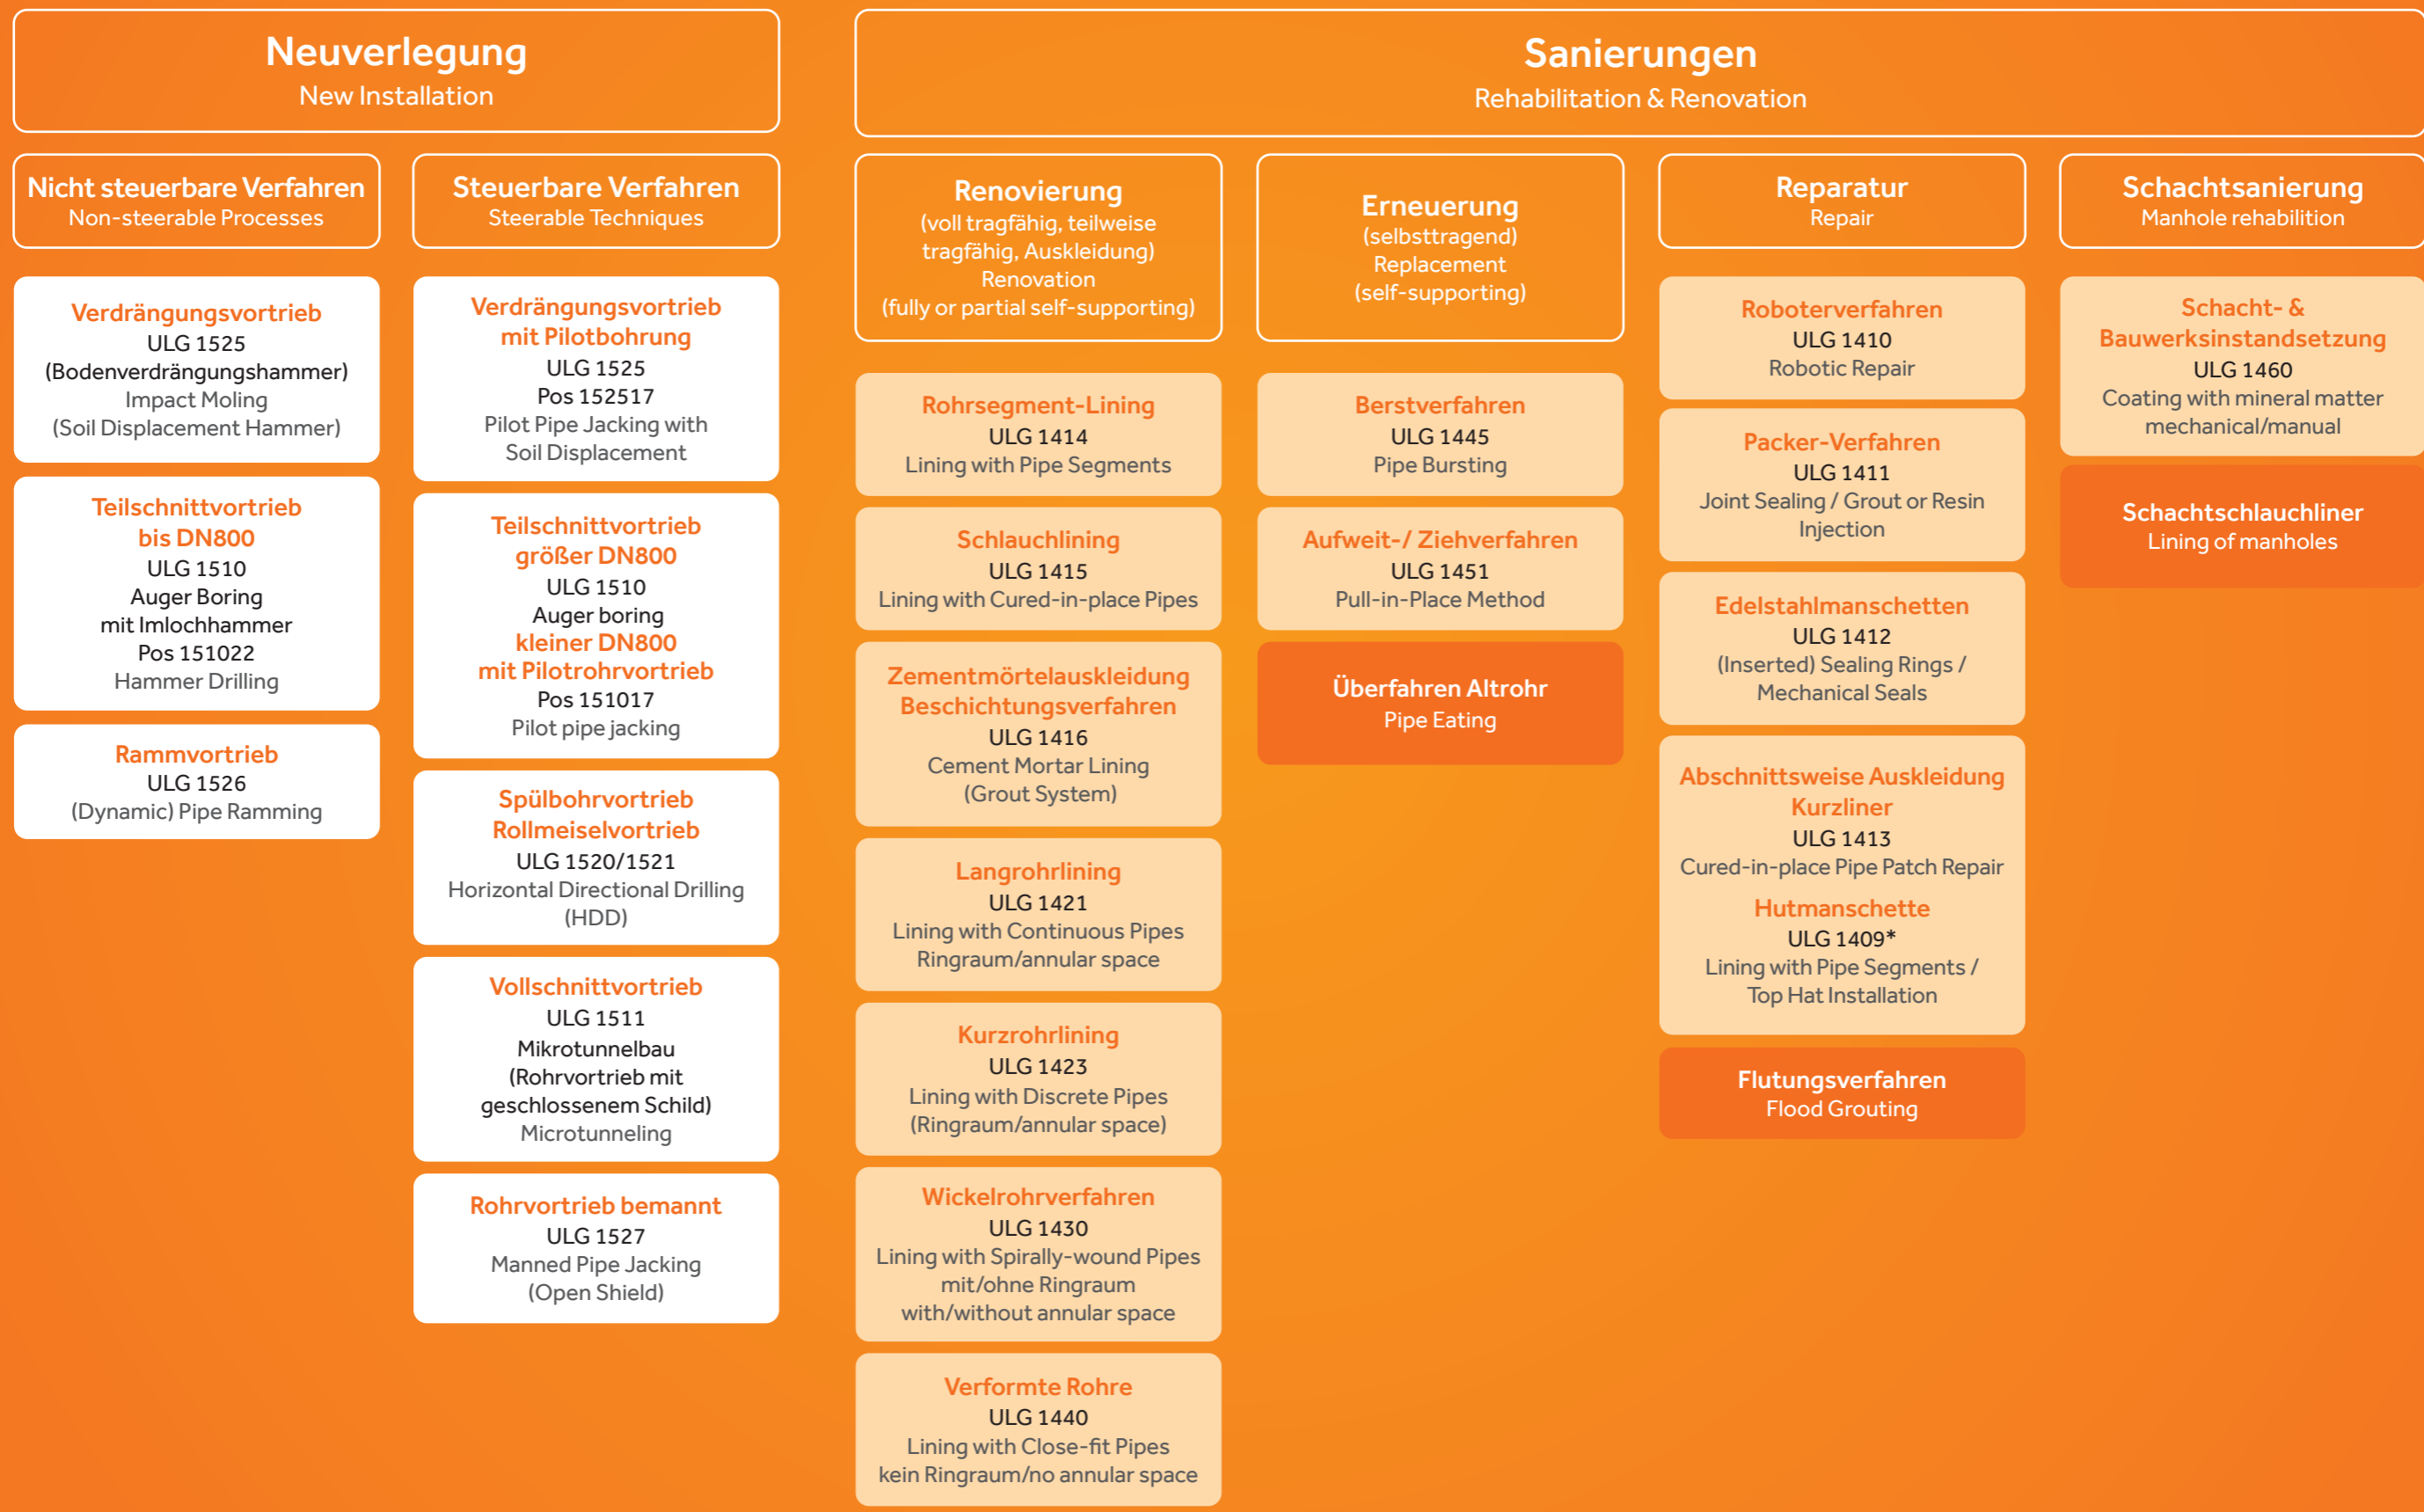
Neuverlegung
New Installation

Nicht steuerbare Verfahren
Non-steerable Processes

Verdrängungsvortrieb
ULG 1525
(Bodenverdrängungshammer)
Impact Moling
(Soil Displacement Hammer)

Teilschnittvortrieb
bis DN800
ULG 1510
Auger Boring
mit Imlochhammer
Pos 151022
Hammer Drilling

Rammvortrieb
ULG 1526
(Dynamic) Pipe Ramming

Steuerbare Verfahren
Steerable Techniques

Verdrängungsvortrieb
mit Pilotbohrung
ULG 1525
Pos 152517
Pilot Pipe Jacking with
Soil Displacement

Teilschnittvortrieb
größer DN800
ULG 1510
Auger boring
kleiner DN800
mit Pilotrohrvortrieb
Pos 151017
Pilot pipe jacking

Spülbohrvortrieb
Rollmeiselvortrieb
ULG 1520/1521
Horizontal Directional Drilling
(HDD)

Vollschnittvortrieb
ULG 1511
Mikrotunnelbau
(Rohrvortrieb mit
geschlossenem Schild)
Microtunneling

Rohrvortrieb bemannt
ULG 1527
Manned Pipe Jacking
(Open Shield)

Sanierungen
Rehabilitation & Renovation

Renovierung
(voll tragfähig, teilweise tragfähig, Auskleidung)
Renovation
(fully or partial self-supporting)

Rohrsegment-Lining
ULG 1414
Lining with Pipe Segments

Schlauchlining
ULG 1415
Lining with Cured-in-place Pipes

Zementmörtelauskleidung
Beschichtungsverfahren
ULG 1416
Cement Mortar Lining
(Grout System)

Langrohrlining
ULG 1421
Lining with Continuous Pipes
Ringraum/annular space

Kurzrohrlining
ULG 1423
Lining with Discrete Pipes
(Ringraum/annular space)

Wickelrohrverfahren
ULG 1430
Lining with Spirally-wound Pipes
mit/ohne Ringraum
with/without annular space

Verformte Rohre
ULG 1440
Lining with Close-fit Pipes
kein Ringraum/no annular space

Erneuerung
(selbsttragend)
Replacement
(self-supporting)

Berstverfahren
ULG 1445
Pipe Bursting

Aufweit-/ Ziehverfahren
ULG 1451
Pull-in-Place Method

Überfahren Altrohr
Pipe Eating

Reparatur
Repair

Roboterverfahren
ULG 1410
Robotic Repair

Packer-Verfahren
ULG 1411
Joint Sealing / Grout or Resin Injection

Edelstahlmanschetten
ULG 1412
(Inserted) Sealing Rings /
Mechanical Seals

Abschnittsweise Auskleidung
Kurzliner
ULG 1413
Cured-in-place Pipe Patch Repair
Hutmanschette
ULG 1409*
Lining with Pipe Segments /
Top Hat Installation

Flutungsverfahren
Flood Grouting

Schachtsanierung
Manhole rehabilition

Schacht- &
Bauwerksinstandsetzung
ULG 1460
Coating with mineral matter
mechanical/manual

Schachtschlauchliner
Lining of manholes